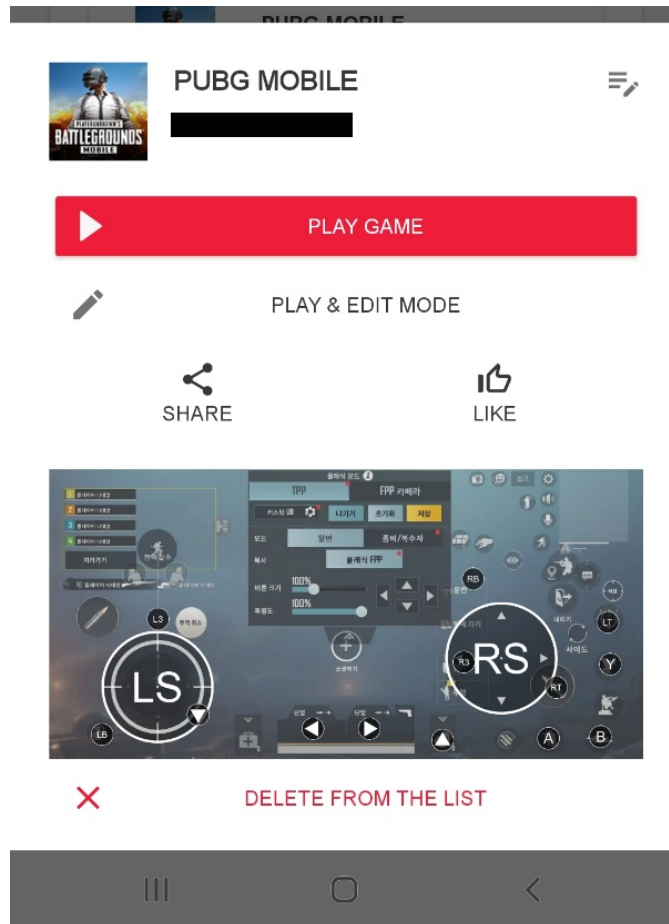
PUBG MOBILE

PUBG MOBILE

PLAYERUNKNOWN'S BATTLEGROUNDS MOBILE

PLAY GAME

PLAY & EDIT MODE

SHARE

LIKE

클래식 모드
TPP
FPP 카메라
나가기
초기화
저장
모드
일반
좀비/부수자
클래식 FPP
버튼 크기
100%
투명도
100%
LS
RS
L3
R3
RB
RT
LB
LT
Y
A
B

DELETE FROM THE LIST